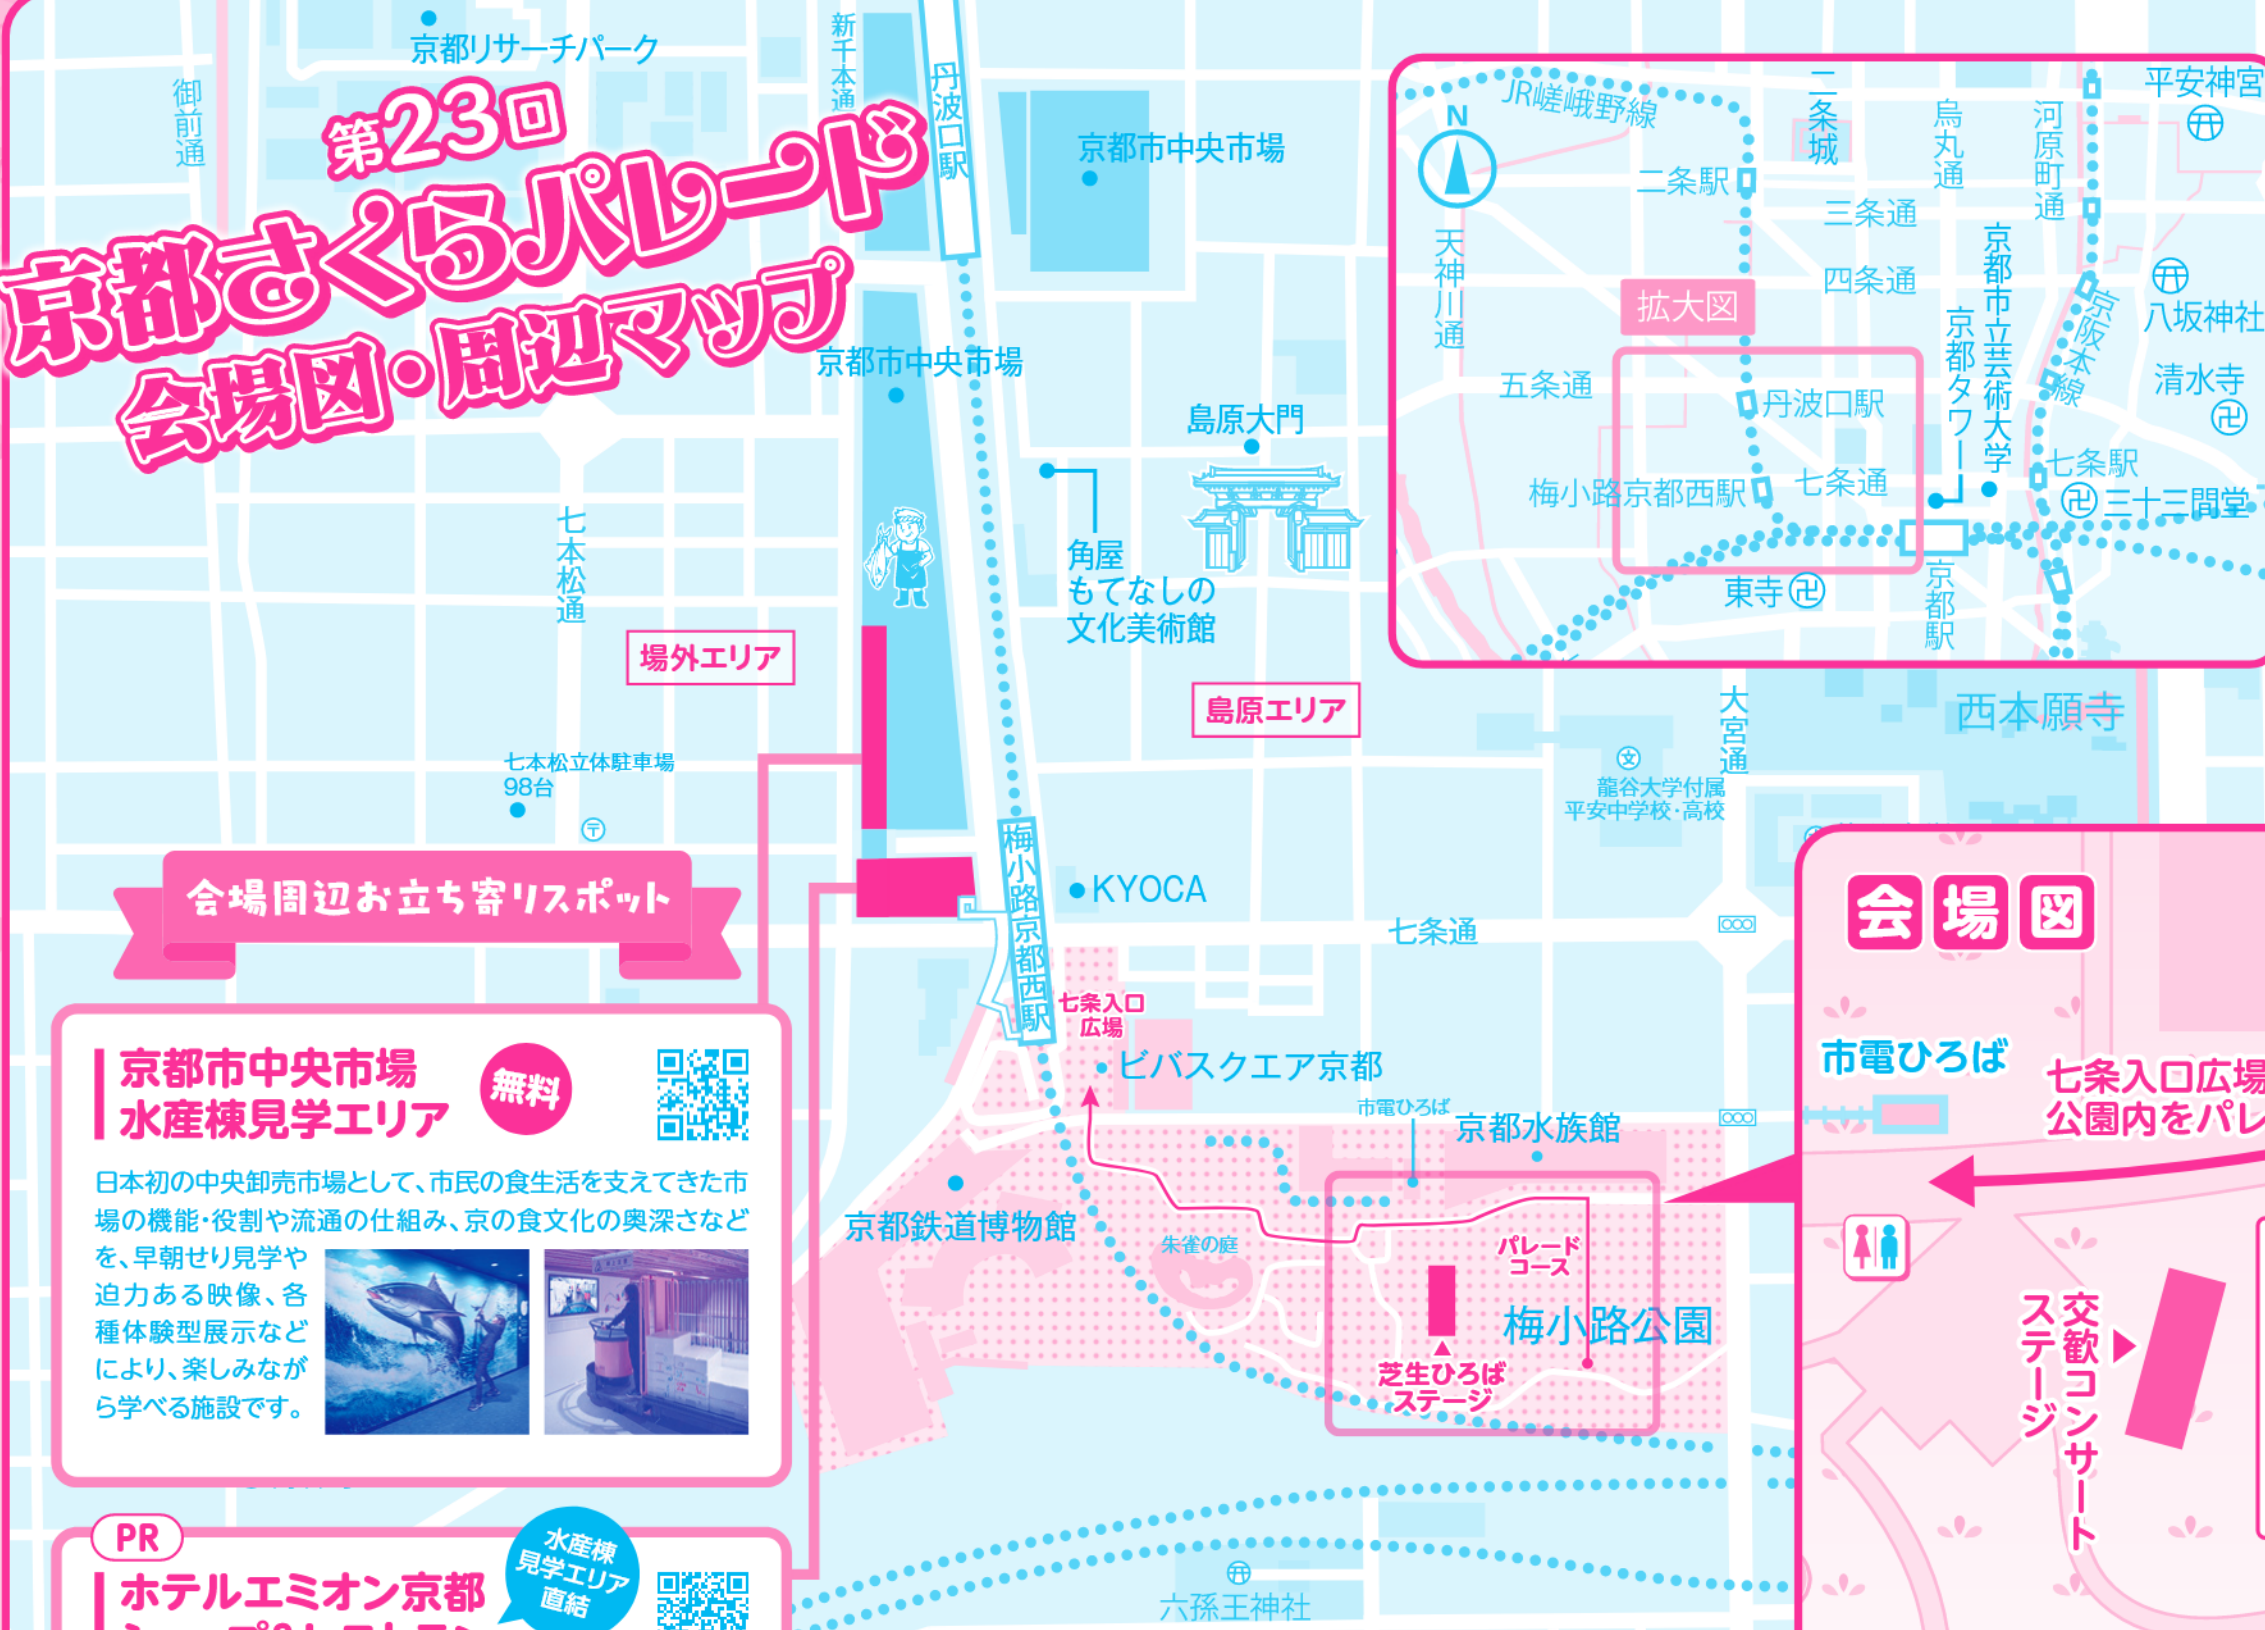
第23回
京都さくらパレード
会場図・周辺マップ

京都リサーチパーク
御前通
新千本通
丹波口駅
京都市中央市場
京都市中央市場
島原大門
角屋もてなしの文化美術館
七本松通
場外エリア
島原エリア
七本松立体駐車場98台
梅小路京都西駅
KYOCA
七条通
大宮通
龍谷大学付属平安中学校・高校
西本願寺
七条入口広場
ビバスクエア京都
市電ひろば
京都水族館
京都鉄道博物館
朱雀の庭
パレードコース
梅小路公園
芝生ひろばステージ
六孫王神社

N
JR嵯峨野線
二条城
烏丸通
河原町通
平安神宮
二条駅
三条通
天神川通
四条通
拡大図
京都市立芸術大学
京阪本線
八坂神社
五条通
京都タワー
清水寺
丹波口駅
七条駅
梅小路京都西駅
七条通
三十三間堂
東寺
京都駅

会場図
市電ひろば
七条入口広場
公園内をパレ
交歓コンサートステージ

会場周辺お立ち寄りスポット

京都市中央市場
水産棟見学エリア
無料
日本初の中央卸売市場として、市民の食生活を支えてきた市場の機能・役割や流通の仕組み、京の食文化の奥深さなどを、早朝せり見学や迫力ある映像、各種体験型展示などにより、楽しみながら学べる施設です。

PR
ホテルエミオン京都
水産棟見学エリア直結